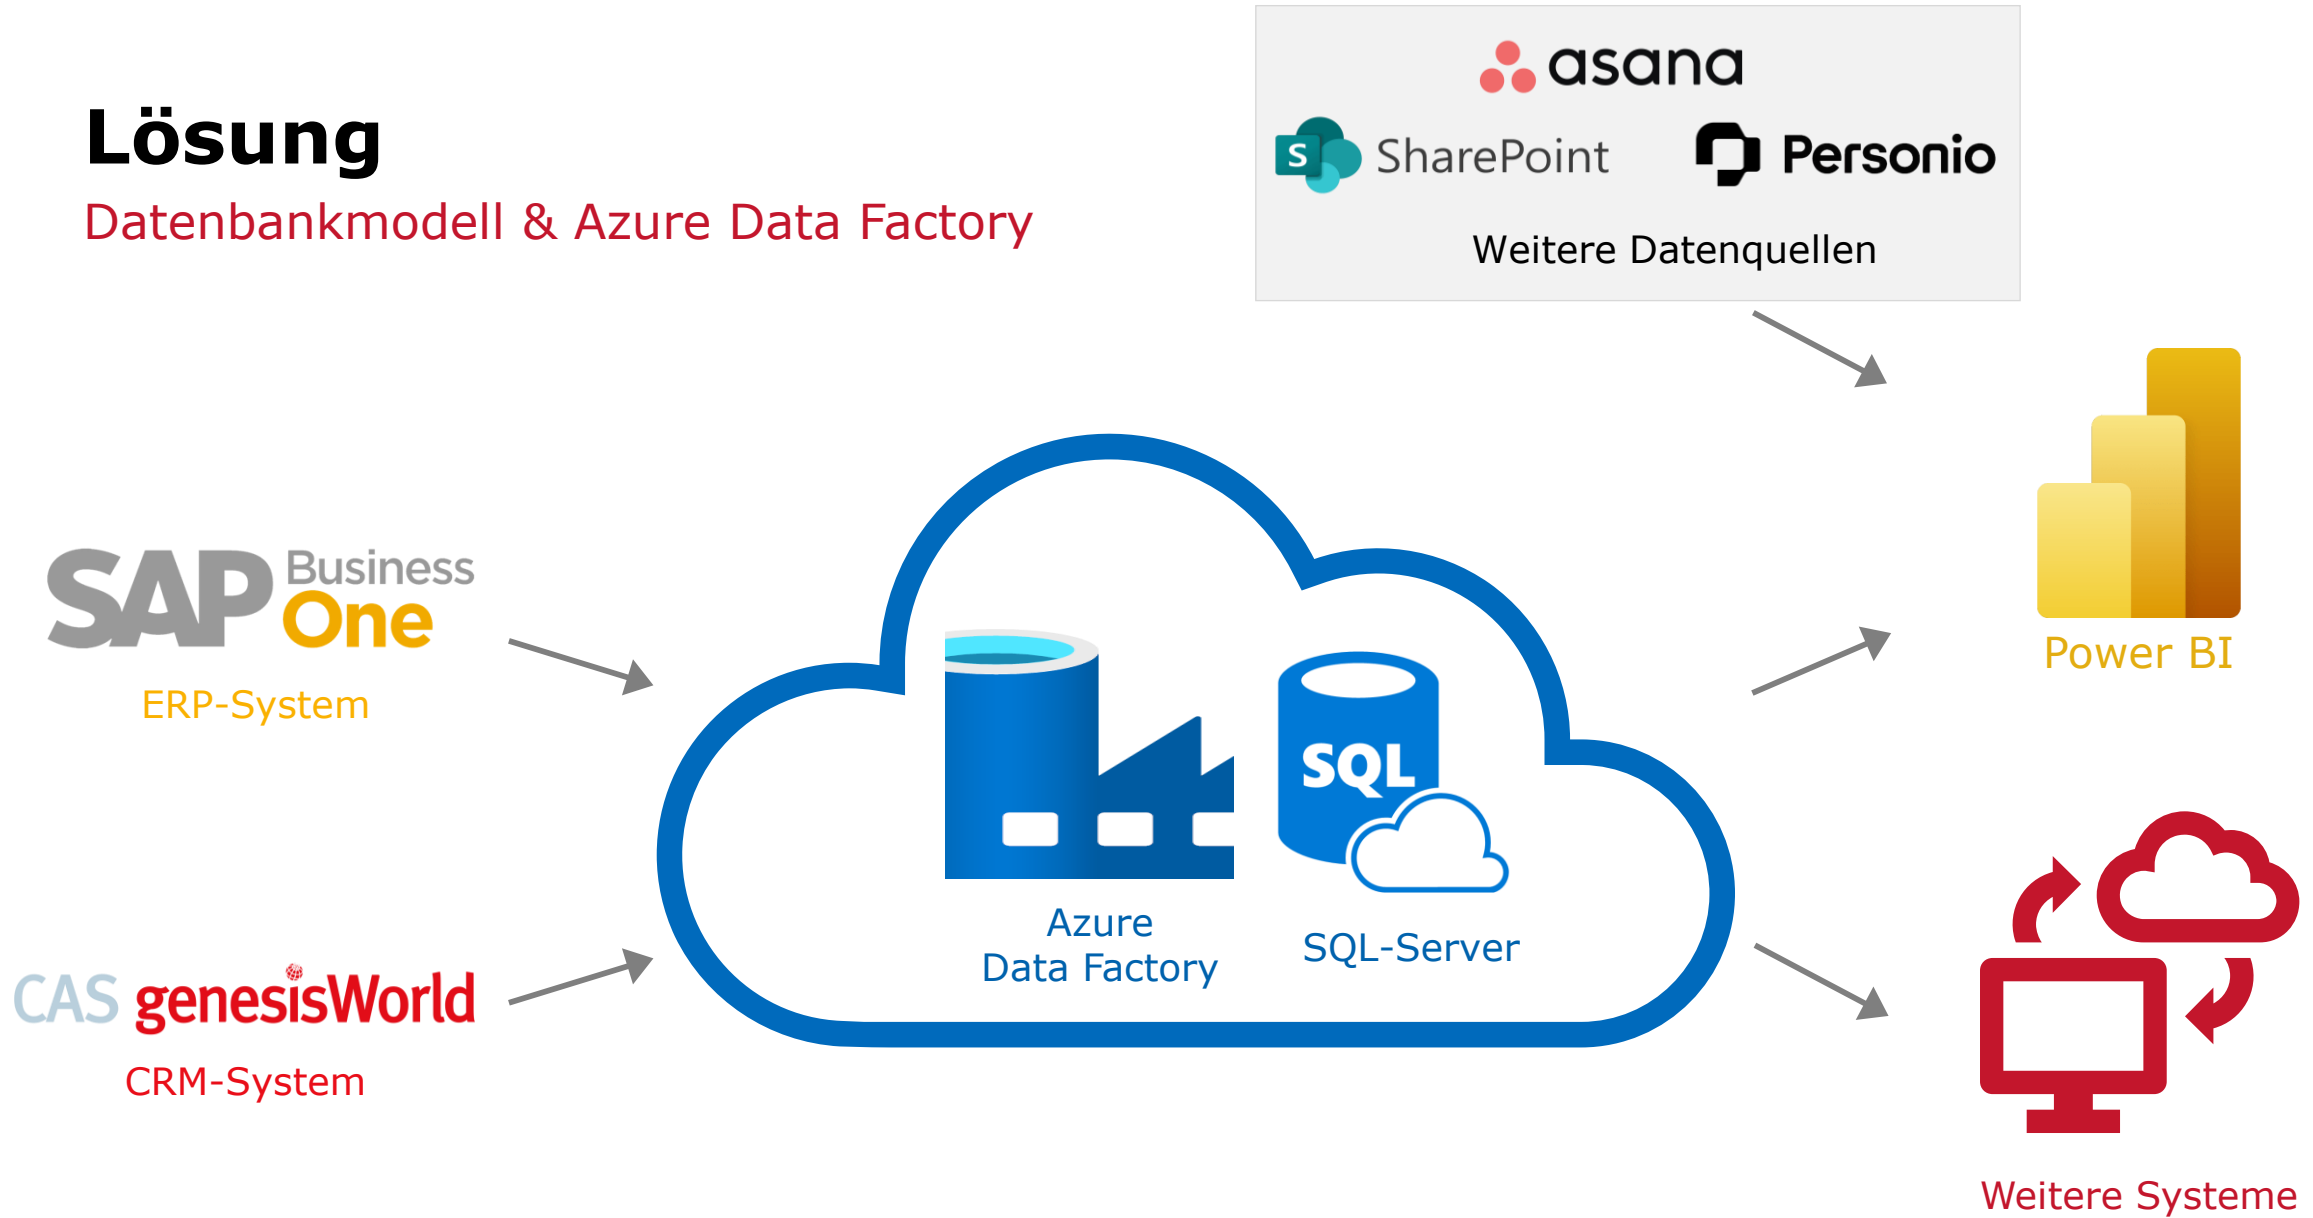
Lösung

Datenbankmodell & Azure Data Factory

asana

SharePoint

Personio

Weitere Datenquellen

SAP Business One

ERP-System

CAS genesisWorld

CRM-System

SQL

Azure Data Factory

SQL-Server

Power BI

Weitere Systeme